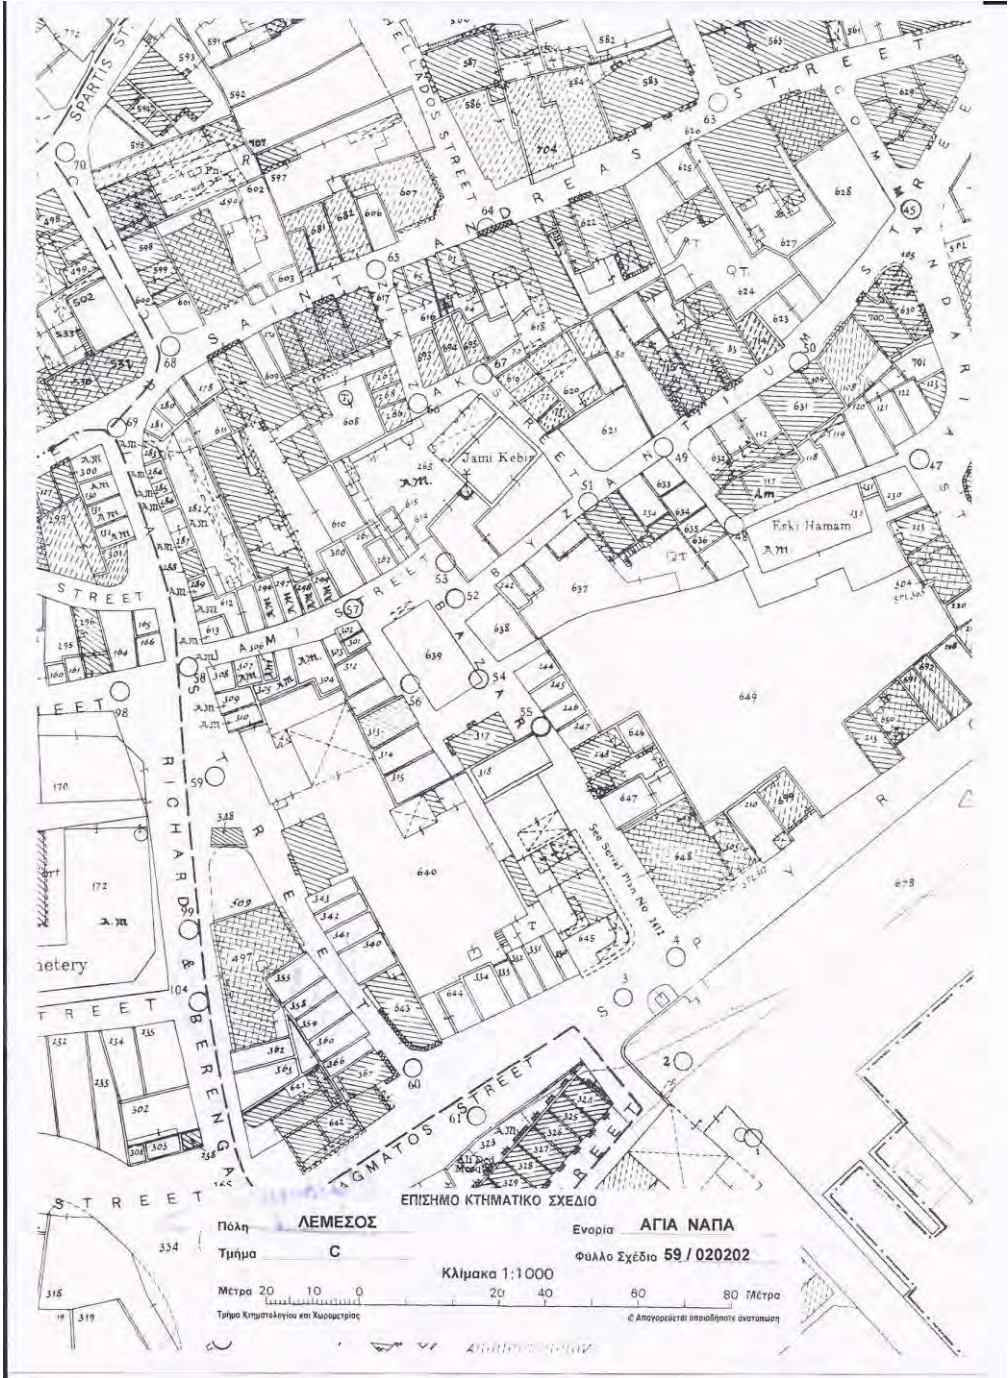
SPARTIS ST.
HELLADOS STREET
SAINT ANDREAS STREET
COMMANDARIA STREET
BYZANTIUM
BAZAAR STREET
ZIK ZAK STREET
Jami Kebir
Eski Hamam
RICHARD & BERENGARIA STREET
MITELLA STREET
AGMATOS STREET
STREET
STREET
STREET
ST. ANDREW STREET
SPYR
See Serial Plan No 1412
Cemetery
Mosque

ΕΠΙΣΗΜΟ ΚΤΗΜΑΤΙΚΟ ΣΧΕΔΙΟ
Πόλη ΛΕΜΕΣΟΣ
Ενορία ΑΓΙΑ ΝΑΠΑ
Τμήμα C
Φύλλο Σχέδιο 59 / 020202
Κλίμακα 1:1000
Μέτρα 20 10 0 20 40 60 80 Μέτρα
Τμήμα Κτηματολογίου και Χωρομετρίας
© Απαγορεύεται οποιαδήποτε ανατύπωση